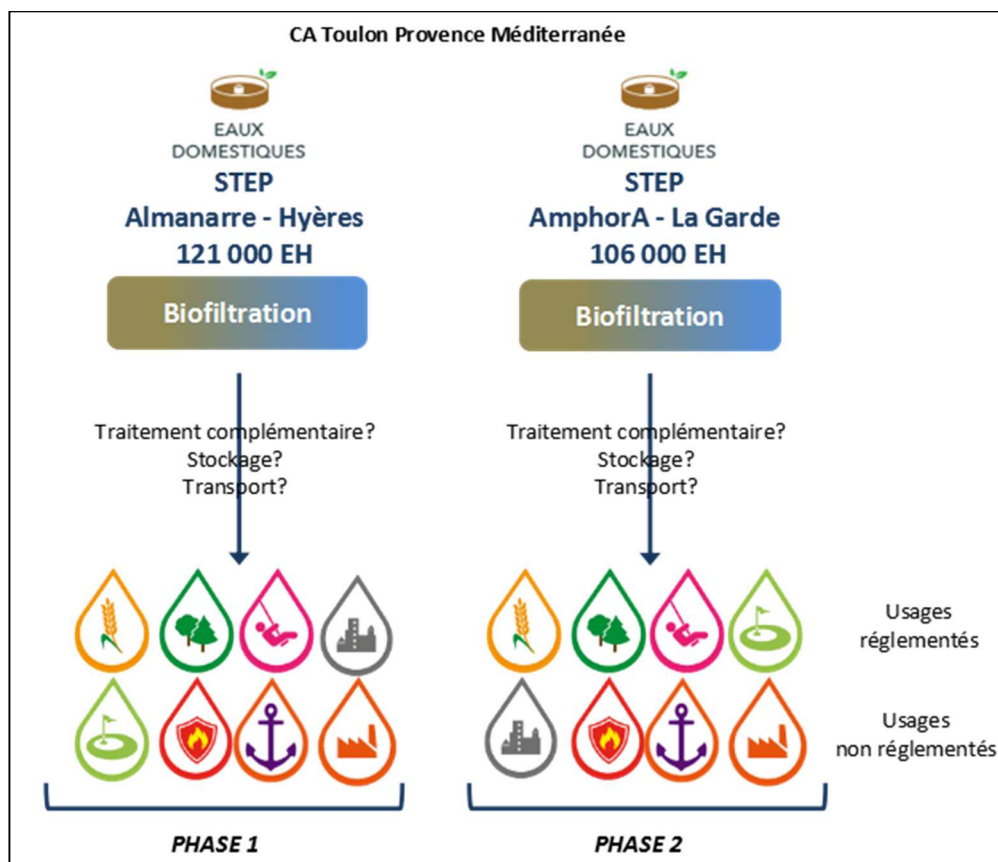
CA Toulon Provence Méditerranée

EAUX DOMESTIQUES
STEP
Almanarre - Hyères
121 000 EH
Biofiltration

Traitement complémentaire?
Stockage?
Transport?

PHASE 1

EAUX DOMESTIQUES
STEP
AmphorA - La Garde
106 000 EH
Biofiltration

Traitement complémentaire?
Stockage?
Transport?

PHASE 2

Usages réglementés

Usages non réglementés